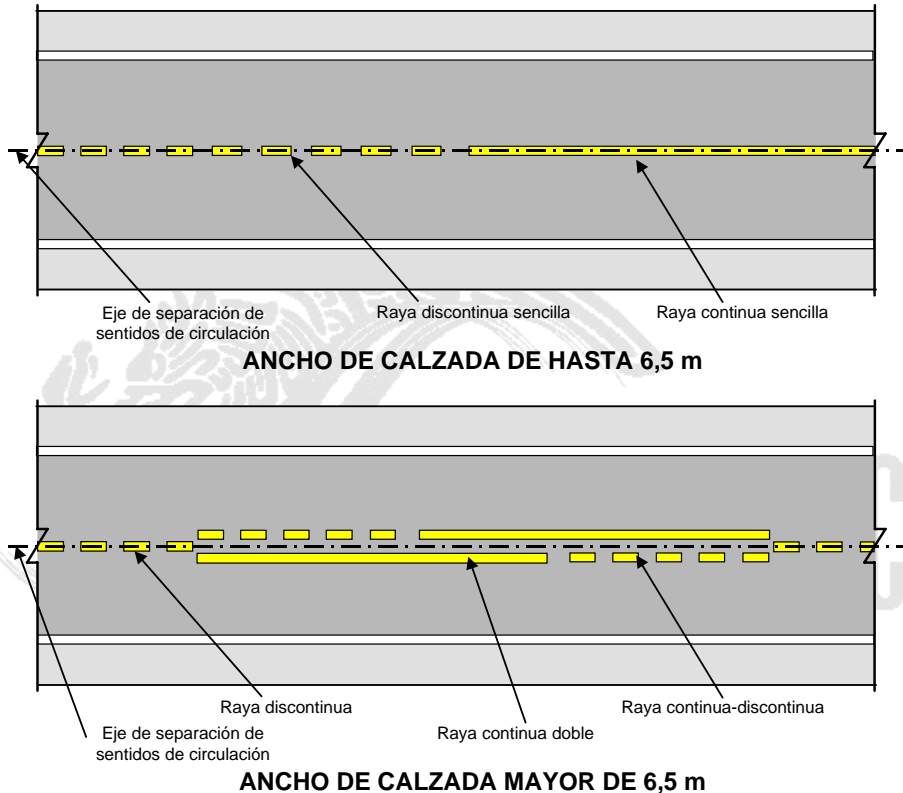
Eje de separación de sentidos de circulación

Raya discontinua sencilla

Raya continua sencilla

ANCHO DE CALZADA DE HASTA 6,5 m

Raya discontinua

Raya continua-discontinua

Eje de separación de sentidos de circulación

Raya continua doble

ANCHO DE CALZADA MAYOR DE 6,5 m